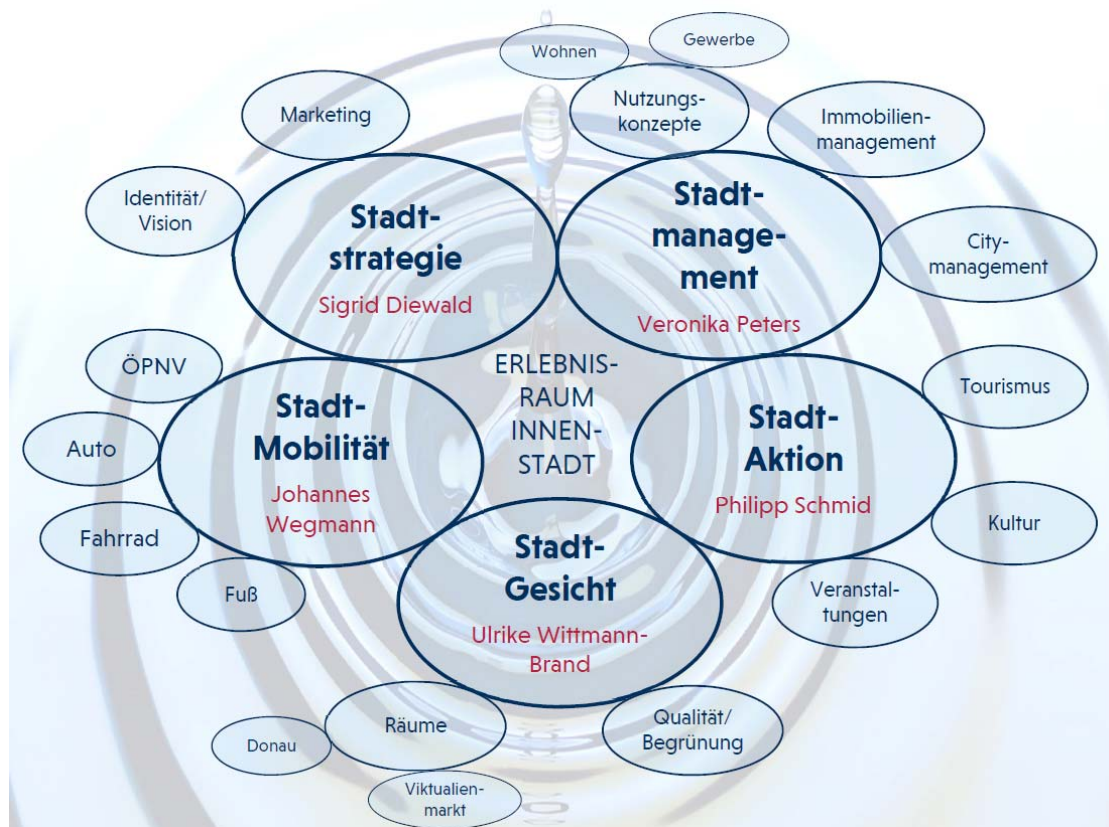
Wohnen

Gewerbe

Marketing

Nutzungskonzepte

Immobilienmanagement

Identität/ Vision

Stadtstrategie

Sigrid Diewald

Stadtmanagement

Veronika Peters

Citymanagement

ÖPNV

ERLEBNISRAUM INNENSTADT

Tourismus

Auto

Stadt-Mobilität

Johannes Wegmann

Stadt-Aktion

Philipp Schmid

Kultur

Fahrrad

Stadt-Gesicht

Ulrike Wittmann-Brand

Fuß

Veranstaltungen

Räume

Donau

Qualität/ Begrünung

Viktualienmarkt